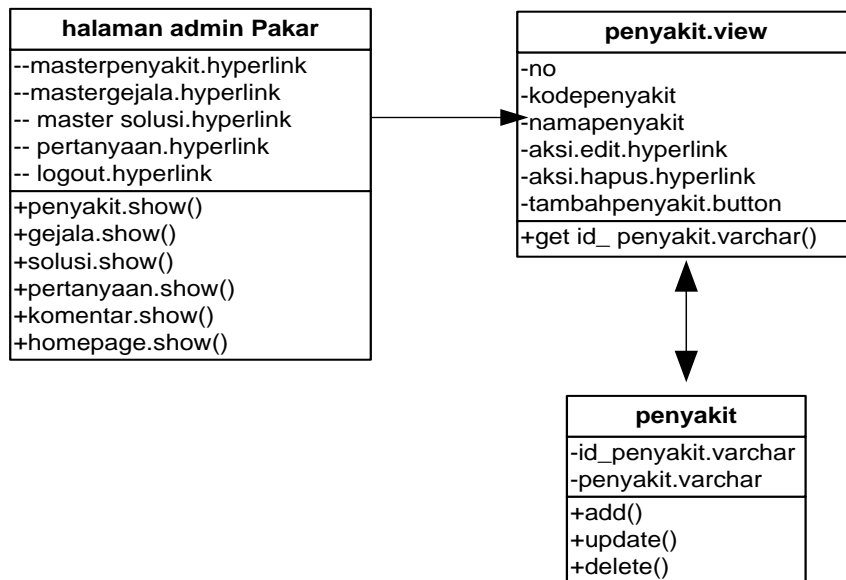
halaman admin Pakar

--masterpenyakit.hyperlink
--mastergejala.hyperlink
-- master solusi.hyperlink
-- pertanyaan.hyperlink
-- logout.hyperlink

+penyakit.show()
+gejala.show()
+solusi.show()
+pertanyaan.show()
+komentar.show()
+homepage.show()

penyakit.view

-no
-kodepenyakit
-namapenyakit
-aksi.edit.hyperlink
-aksi.hapus.hyperlink
-tambahpenyakit.button

+get id_ penyakit.varchar()

penyakit

-id_penyakit.varchar
-penyakit.varchar

+add()
+update()
+delete()